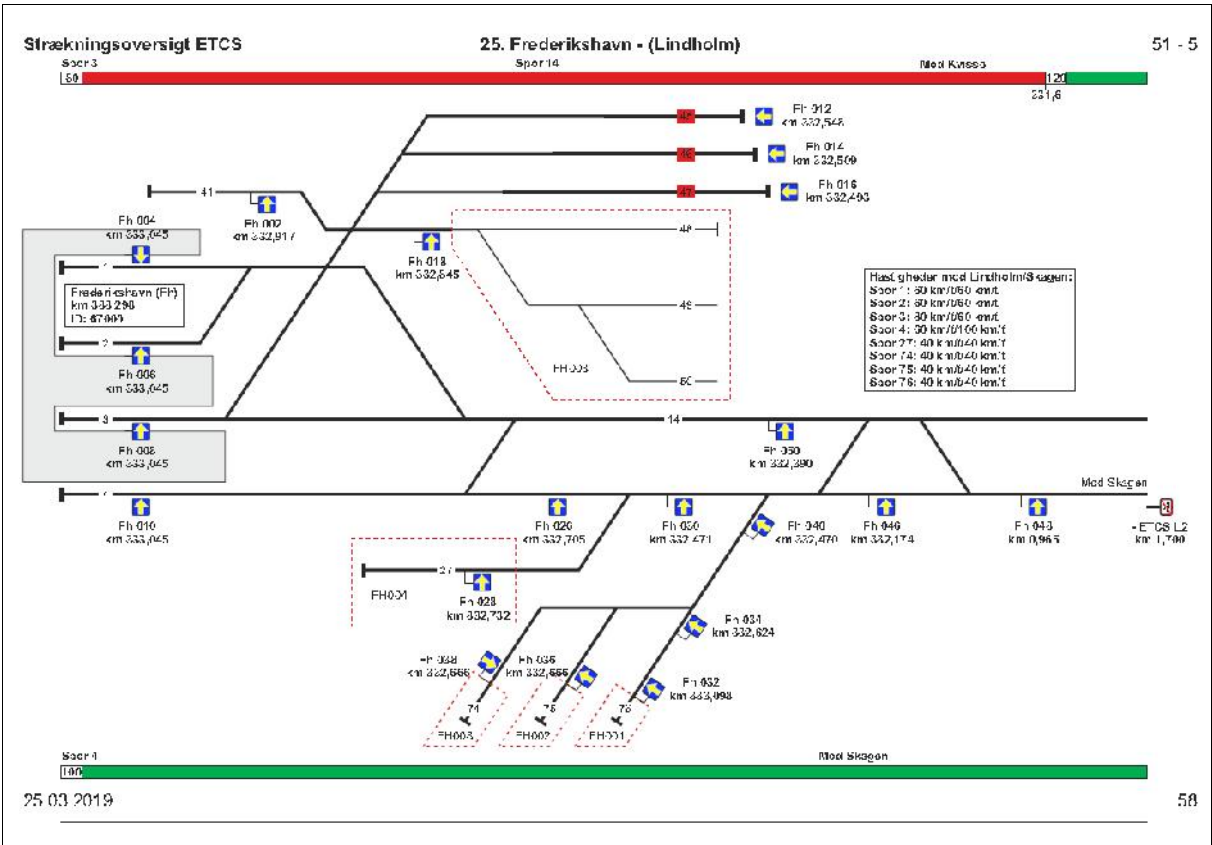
Strækningsoversigt ETCS

25. Frederikshavn - (Lindholm)

51 - 5

Spor 3

Spor 14

Mod Kvissø

80

120

331,6

Fh 012 km 332,546

Fh 014 km 332,509

Fh 016 km 332,493

45

46

47

41

Fh 002 km 332,917

Fh 004 km 333,045

Fh 018 km 332,645

48

49

50

FH003

1

Frederikshavn (FH) km 333,290 ID: 67000

2

Fh 006 km 333,045

Hastigheder mod Lindholm/Skagen:
Spor 1: 60 km/t/60 km/t
Spor 2: 60 km/t/60 km/t
Spor 3: 60 km/t/60 km/t
Spor 4: 60 km/t/100 km/t
Spor 27: 40 km/t/40 km/t
Spor 74: 40 km/t/40 km/t
Spor 75: 40 km/t/40 km/t
Spor 76: 40 km/t/40 km/t

3

14

Fh 008 km 333,045

Fh 050 km 332,390

Mod Skagen

4

Fh 010 km 333,045

Fh 026 km 332,705

Fh 030 km 332,471

Fh 040 km 332,470

Fh 046 km 332,174

Fh 048 km 0,965

ETCS L2 km 1,700

27

FH001

Fh 028 km 332,732

Fh 034 km 332,624

Fh 038 km 332,666

Fh 036 km 332,666

Fh 032 km 333,098

74

75

76

FH003

FH002

FH001

Spor 4

Mod Skagen

100

25.03.2019

58